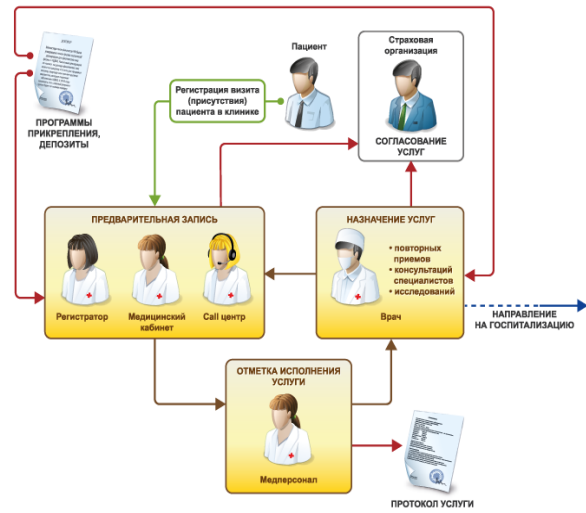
ПРОГРАММЫ ПРИКРЕПЛЕНИЯ, ДЕПОЗИТЫ

Регистрация визита (присутствия) пациента в клинике

Пациент

Страховая организация

СОГЛАСОВАНИЕ УСЛУГ

ПРЕДВАРИТЕЛЬНАЯ ЗАПИСЬ

Регистратор

Медицинский кабинет

Call центр

НАЗНАЧЕНИЕ УСЛУГ

• повторных приемов
• консультаций специалистов
• исследований

Врач

НАПРАВЛЕНИЕ НА ГОСПИТАЛИЗАЦИЮ

ОТМЕТКА ИСПОЛНЕНИЯ УСЛУГИ

Медперсонал

ПРОТОКОЛ УСЛУГИ